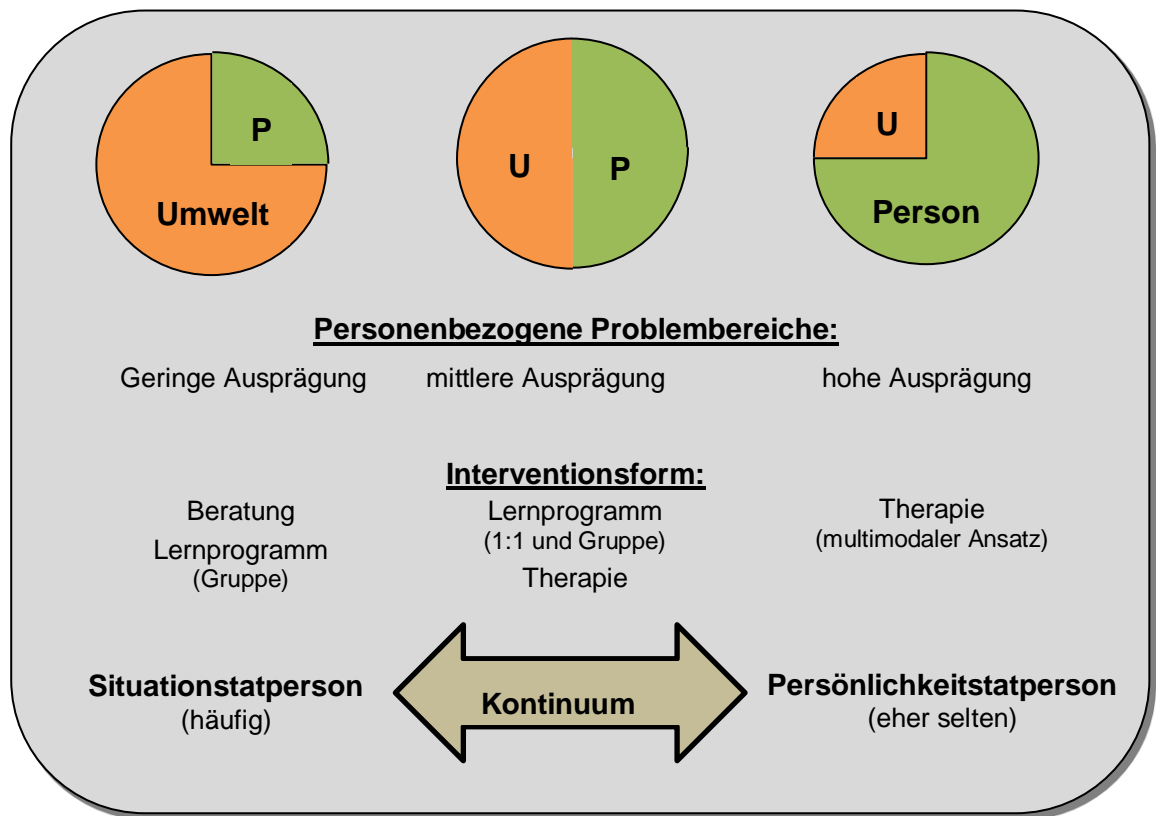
P
Umwelt

U
P

U
Person

Personenbezogene Problembereiche:

Geringe Ausprägung

mittlere Ausprägung

hohe Ausprägung

Interventionsform:

Beratung
Lernprogramm
(Gruppe)

Lernprogramm
(1:1 und Gruppe)
Therapie

Therapie
(multimodaler Ansatz)

Situationstatperson
(häufig)

Kontinuum

Persönlichkeitstatperson
(eher selten)